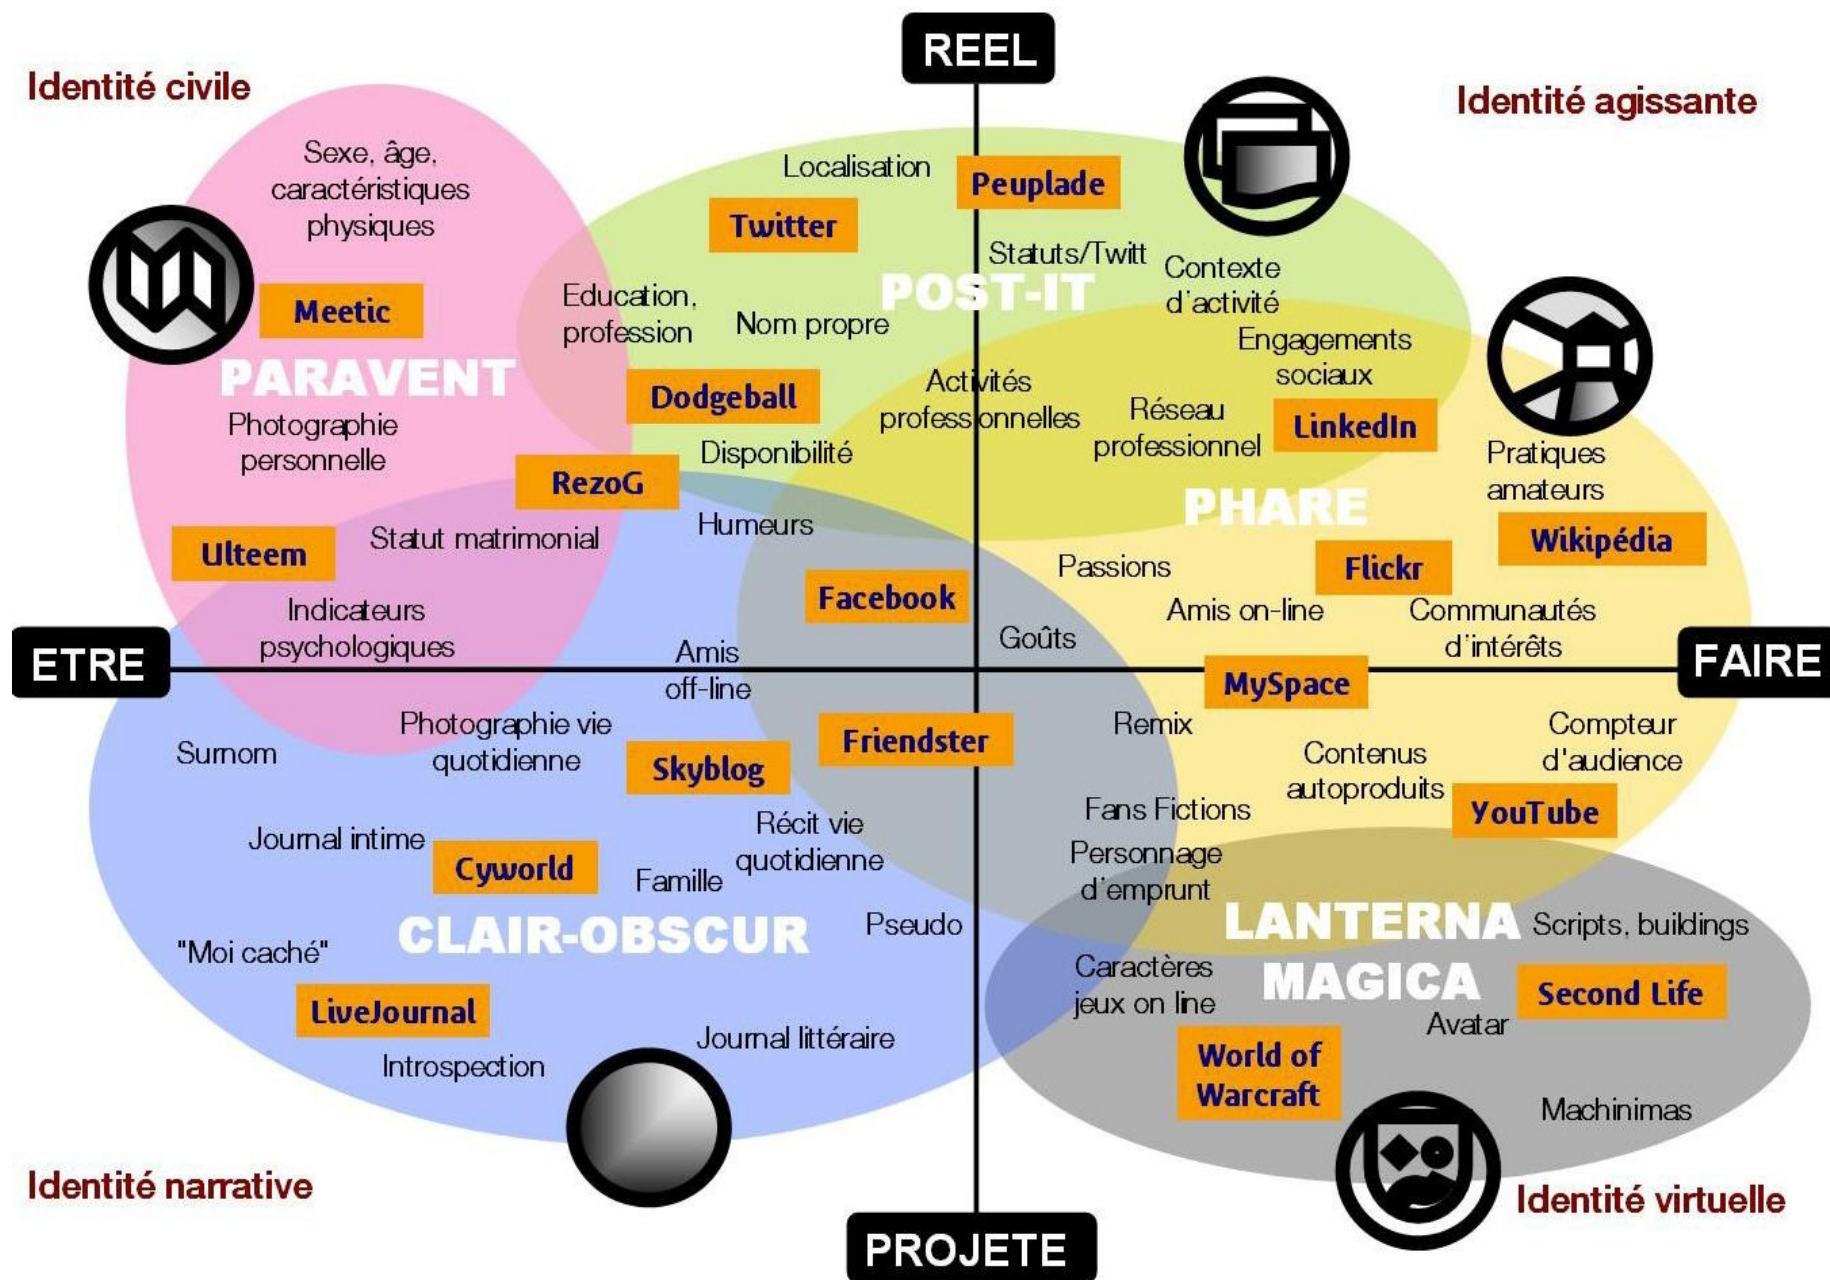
REEL

Identité civile

Identité agissante

Sexe, âge, caractéristiques physiques

Localisation

Peuplade

Twitter

Meetic

Statuts/Twitt

Contexte d'activité

Education, profession

Nom propre

POST-IT

PARAVENT

Engagements sociaux

Dodgeball

Activités professionnelles

Réseau professionnel

LinkedIn

Photographie personnelle

Disponibilité

Pratiques amateurs

RezoG

PHARE

Humeurs

Wikipédia

Ulteem

Statut matrimonial

Passions

Flickr

Facebook

Amis on-line

Communautés d'intérêts

Indicateurs psychologiques

Goûts

ETRE

Amis off-line

FAIRE

MySpace

Photographie vie quotidienne

Remix

Compteur d'audience

Surnom

Friendster

Skyblog

Contenus autoproduits

YouTube

Fans Fictions

Récit vie quotidienne

Journal intime

Cyworld

Personnage d'emprunt

Famille

LANTERNA MAGICA

Scripts, buildings

Pseudo

"Moi caché"

CLAIR-OBSCUR

Caractères jeux on line

Second Life

LiveJournal

Avatar

Journal littéraire

World of Warcraft

Introspection

Machinimas

Identité narrative

Identité virtuelle

PROJETE